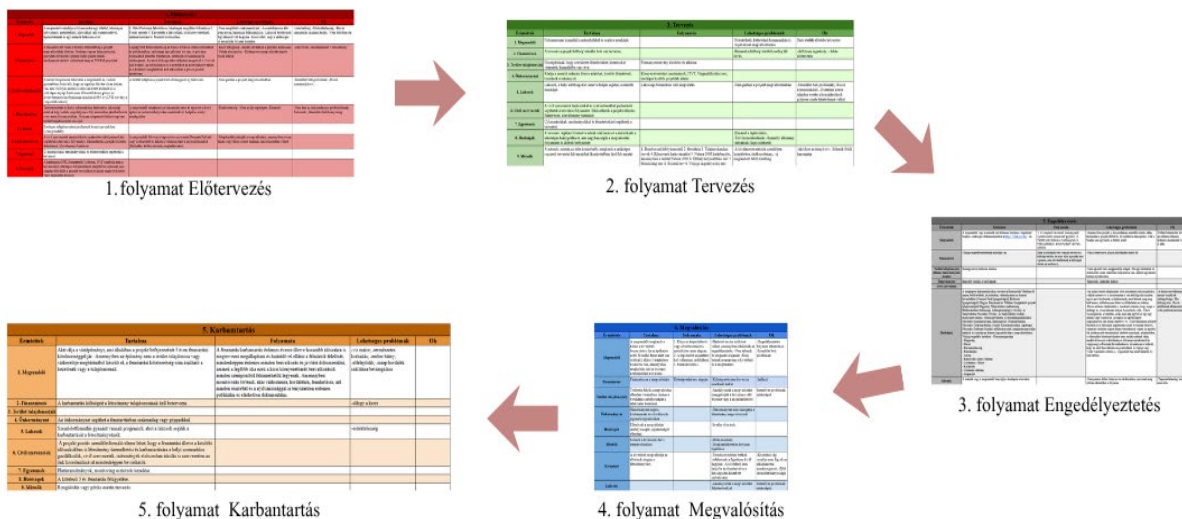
1. folyamat Előtervezés

2. Tervezés

2. folyamat Tervezés

3. Engedélyezés

3. folyamat Engedélyeztetés

5. Karbantartás

| Érintettek | Tartalma | Folyamata | Lehetséges problémák | Ok |
|---|---|---|---|---|
| 1. Megrendelő | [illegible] | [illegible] | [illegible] | |
| 2. Finanszírozó | A karbantartás költségeit a finanszírozó tulajdonosnak kell fedeznie | | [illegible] | |
| 3. Szellőr tulajdonosköt | | | | |
| 4. Önkormányzat | Az önkormányzat segítheti a finanszírozást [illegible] | | | |
| 5. Lakosok | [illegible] | | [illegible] | |
| 6. Civil szervezetek | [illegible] | | | |
| 7. Egyetemek | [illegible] | | | |
| 8. Beruházó | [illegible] | | | |
| 9. Műszaki | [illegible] | | | |

5. folyamat Karbantartás

4. Megvalósítás

4. folyamat Megvalósítás